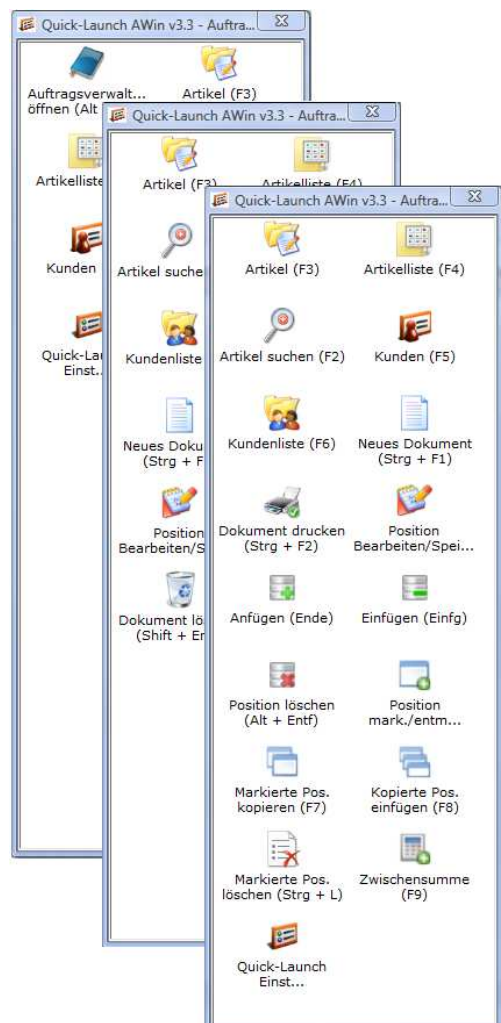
Quick-Launch AWin v3.3 - Auftra...

Auftragsverwalt... öffnen (Alt

Artikel (F3)

Artikelliste

Kunden

Quick-Lau Einst...

Quick-Launch AWin v3.3 - Auftra...

Artikel (F3)

Artikelliste (F4)

Artikel suche

Kundenliste

Neues Doku (Strg + F

Position Bearbeiten/S

Dokument lö (Shift + En

Quick-Launch AWin v3.3 - Auftra...

Artikel (F3)

Artikelliste (F4)

Artikel suchen (F2)

Kunden (F5)

Kundenliste (F6)

Neues Dokument (Strg + F1)

Dokument drucken (Strg + F2)

Position Bearbeiten/Spei...

Anfügen (Ende)

Einfügen (Einfg)

Position löschen (Alt + Entf)

Position mark./entm...

Markierte Pos. kopieren (F7)

Kopierte Pos. einfügen (F8)

Markierte Pos. löschen (Strg + L)

Zwischensumme (F9)

Quick-Launch Einst...